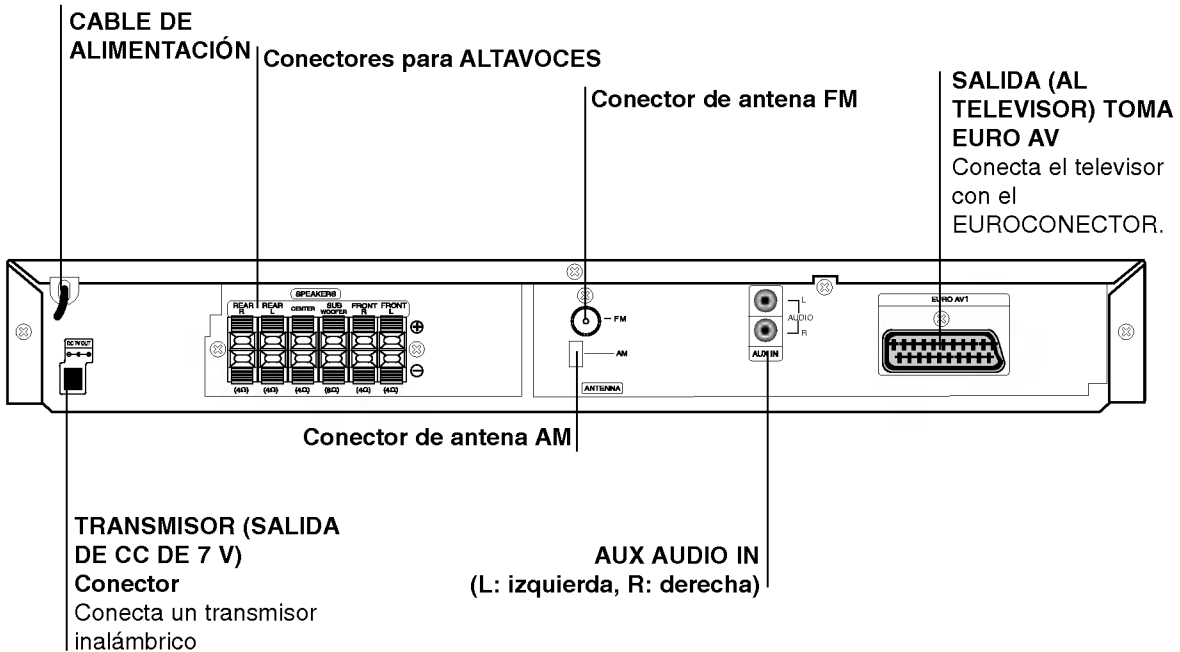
CABLE DE ALIMENTACIÓN

Conectores para ALTAVOCES

Conector de antena FM

SALIDA (AL TELEVISOR) TOMA EURO AV
Conecta el televisor con el EUROCONECTOR.

SPEAKERS
REAR R
REAR L
CENTER
SUB WOOFER
FRONT R
FRONT L
(4Ω)
(4Ω)
(4Ω)
(8Ω)
(4Ω)
(4Ω)
⊕
⊖

DC 7V OUT

FM
AM
ANTENNA

L
AUDIO
R
AUX IN

EURO AV1

Conector de antena AM

TRANSMISOR (SALIDA DE CC DE 7 V)
Conector
Conecta un transmisor inalámbrico

AUX AUDIO IN
(L: izquierda, R: derecha)